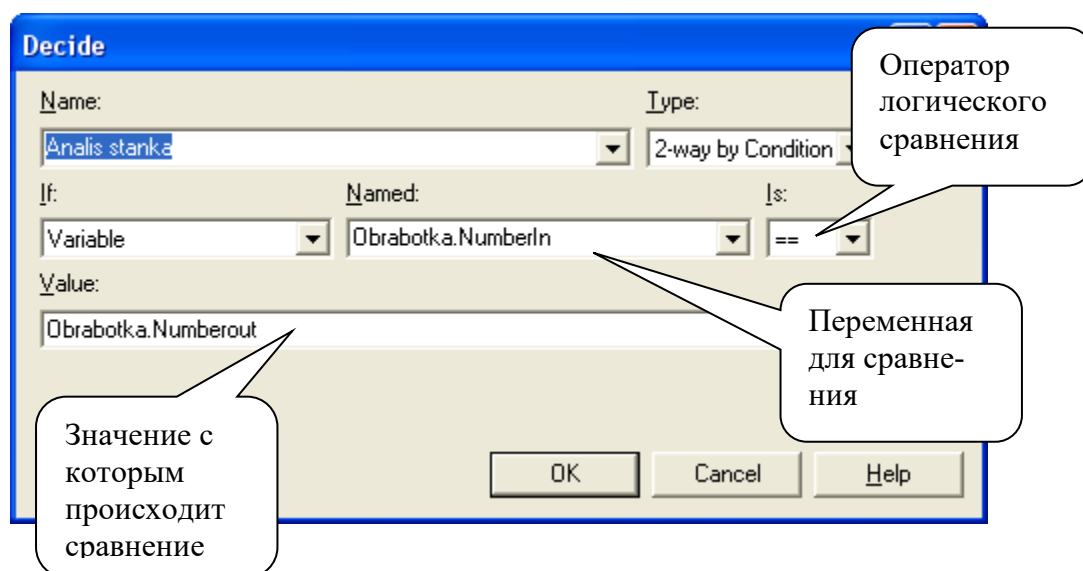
Decide

Name:

Analis stanka

Type:

2-way by Condition

Оператор логического сравнения

If:

Variable

Named:

Obrabotka.NumberIn

Is:

==

Value:

Obrabotka.Numberout

Переменная для сравнения

Значение с которым происходит сравнение

OK

Cancel

Help